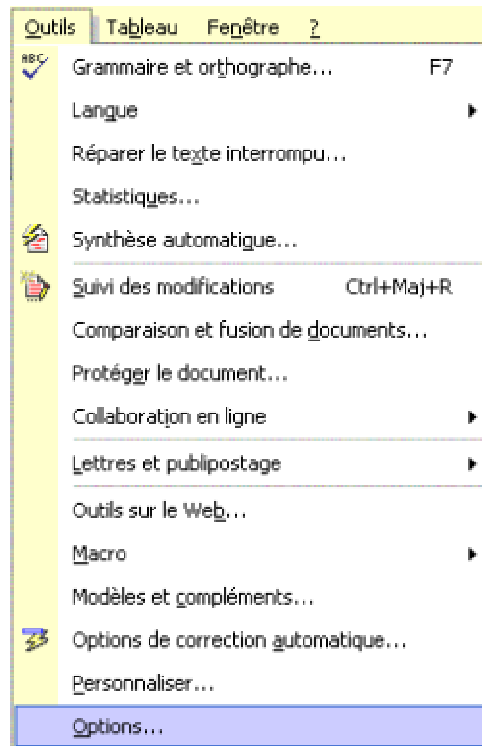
Outils Tableau Fenêtre ?

ABC

Grammaire et orthographe... F7

Langue

Réparer le texte interrompu...

Statistiques...

Synthèse automatique...

Suivi des modifications Ctrl+Maj+R

Comparaison et fusion de documents...

Protéger le document...

Collaboration en ligne

Lettres et publipostage

Outils sur le Web...

Macro

Modèles et compléments...

Options de correction automatique...

Personnaliser...

Options...